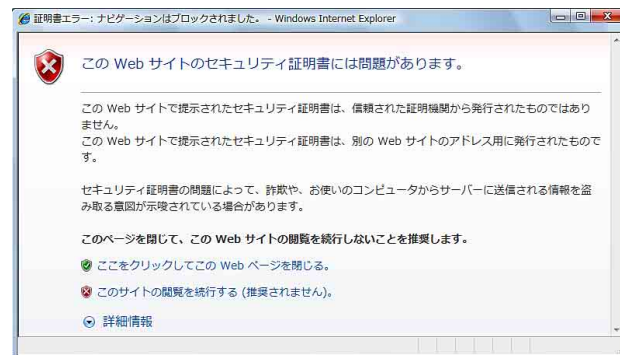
証明書エラー: ナビゲーションはブロックされました。 - Windows Internet Explorer

この Web サイトのセキュリティ証明書には問題があります。

この Web サイトで提示されたセキュリティ証明書は、信頼された証明機関から発行されたものではありません。
この Web サイトで提示されたセキュリティ証明書は、別の Web サイトのアドレス用に発行されたものです。

セキュリティ証明書の問題によって、詐欺や、お使いのコンピュータからサーバーに送信される情報を盗み取る意図が示唆されている場合があります。

このページを閉じて、この Web サイトの閲覧を続行しないことを推奨します。

ここをクリックしてこの Web ページを閉じる。

このサイトの閲覧を続行する (推奨されません)。

詳細情報